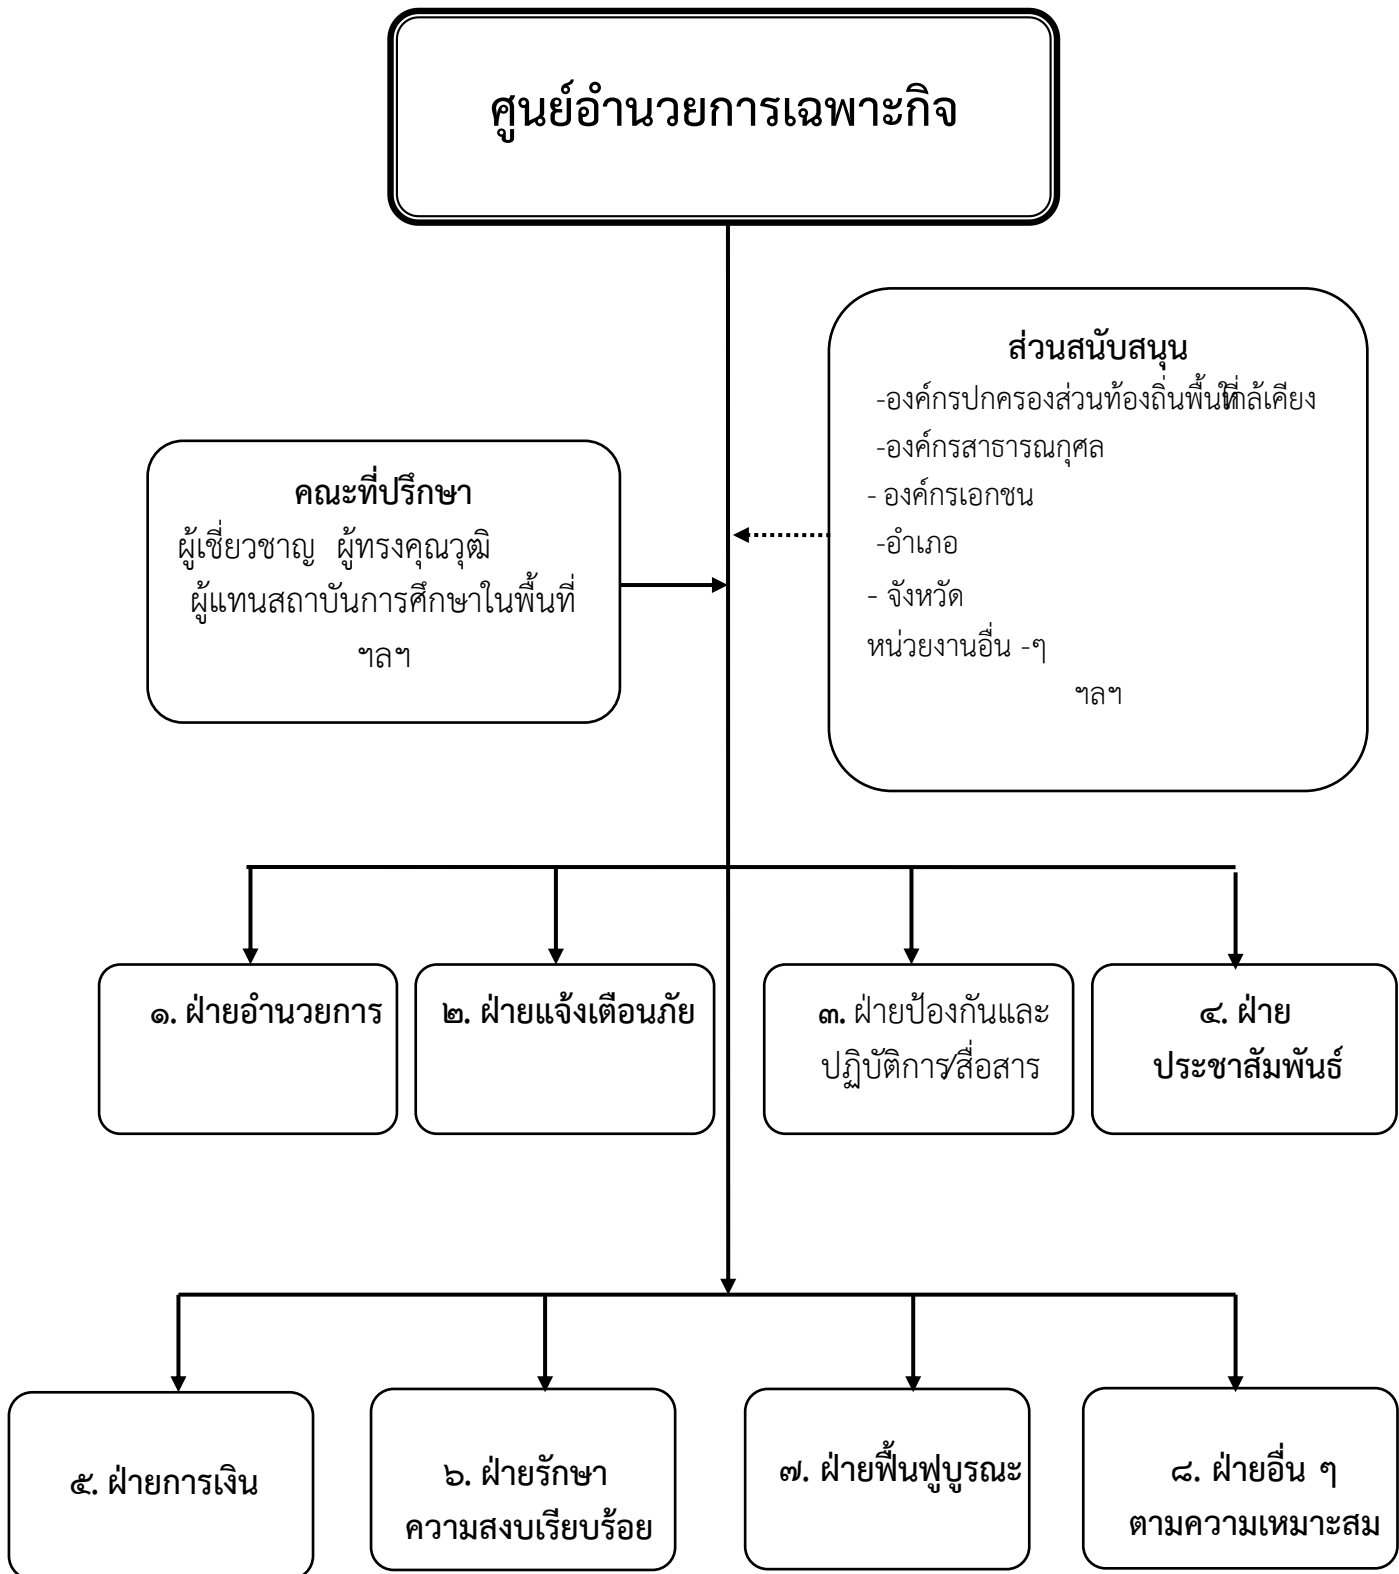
ศูนย์อำนวยการเฉพาะกิจ

ส่วนสนับสนุน
-องค์กรปกครองส่วนท้องถิ่นพื้นที่ใกล้เคียง
-องค์กรสาธารณกุศล
- องค์กรเอกชน
-อำเภอ
- จังหวัด
หน่วยงานอื่น -ๆ
ฯลฯ

คณะที่ปรึกษา
ผู้เชี่ยวชาญ ผู้ทรงคุณวุฒิ
ผู้แทนสถาบันการศึกษาในพื้นที่
ฯลฯ

๑. ฝ่ายอำนวยการ

๒. ฝ่ายแจ้งเตือนภัย

๓. ฝ่ายป้องกันและปฏิบัติการ/สื่อสาร

๔. ฝ่ายประชาสัมพันธ์

๕. ฝ่ายการเงิน

๖. ฝ่ายรักษาความสงบเรียบร้อย

๗. ฝ่ายฟื้นฟูบูรณะ

๘. ฝ่ายอื่น ๆ ตามความเหมาะสม